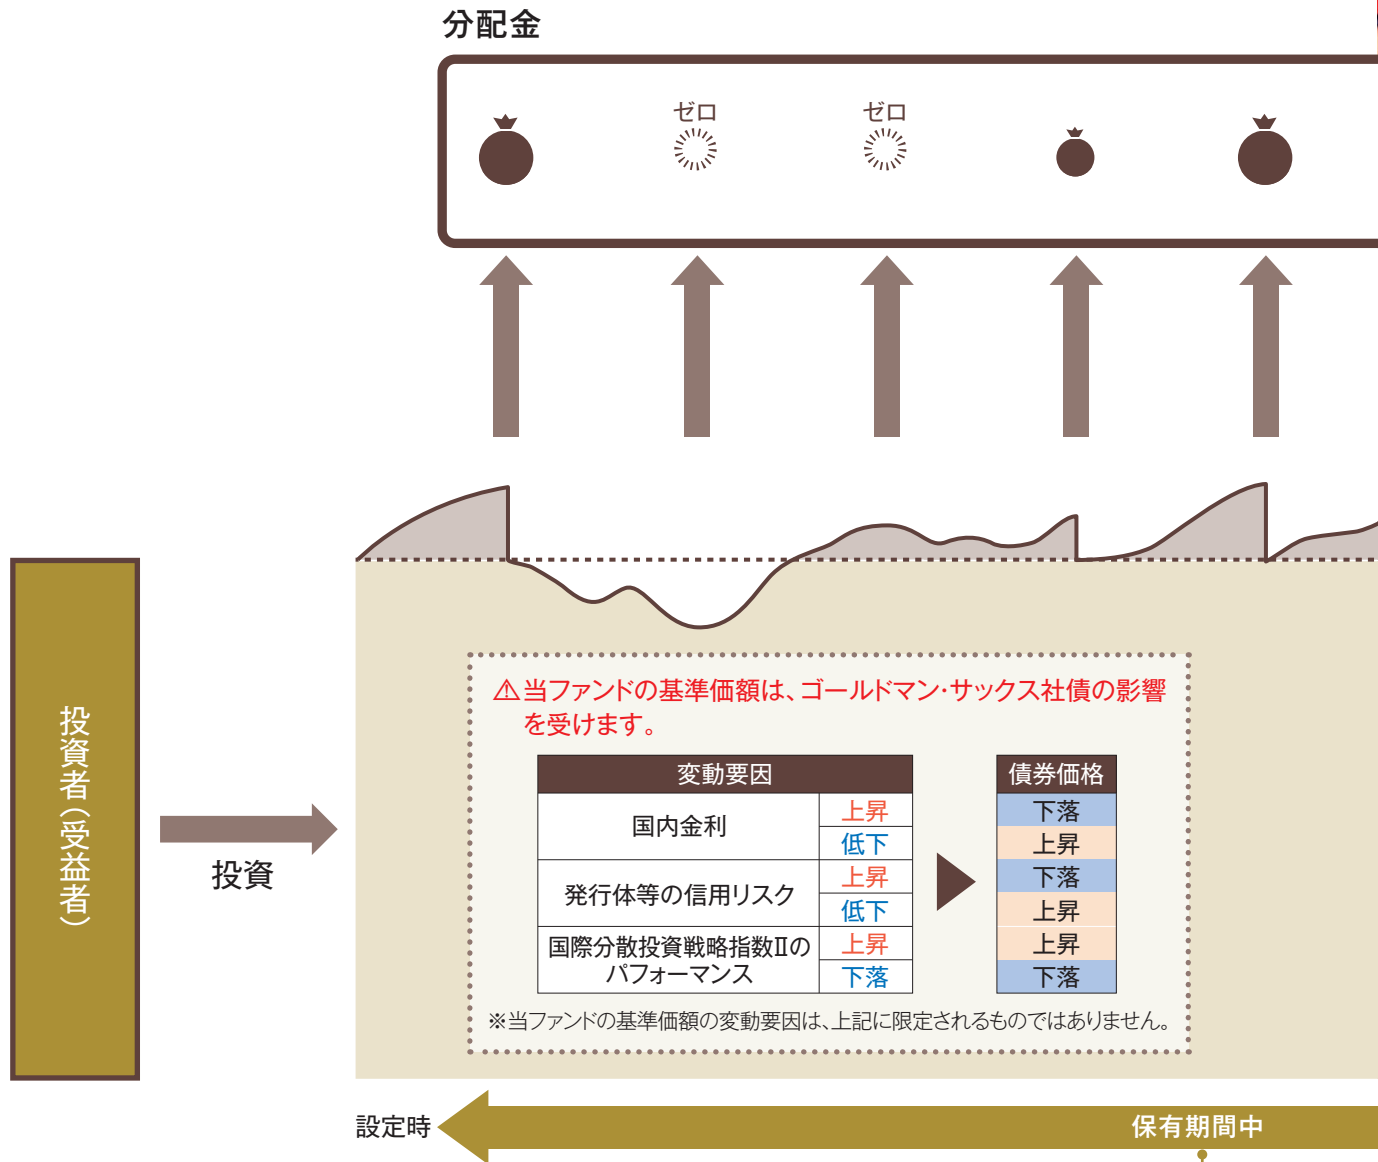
分配金

ゼロ

ゼロ

投資者(受益者)

投資

⚠当ファンドの基準価額は、ゴールドマン・サックス社債の影響を受けます。

| 変動要因 | | 債券価格 |
|---|---|---|
| 国内金利 | 上昇 | 下落 |
| | 低下 | 上昇 |
| 発行体等の信用リスク | 上昇 | 下落 |
| | 低下 | 上昇 |
| 国際分散投資戦略指数Ⅱのパフォーマンス | 上昇 | 上昇 |
| | 下落 | 下落 |

※当ファンドの基準価額の変動要因は、上記に限定されるものではありません。

設定時

保有期間中